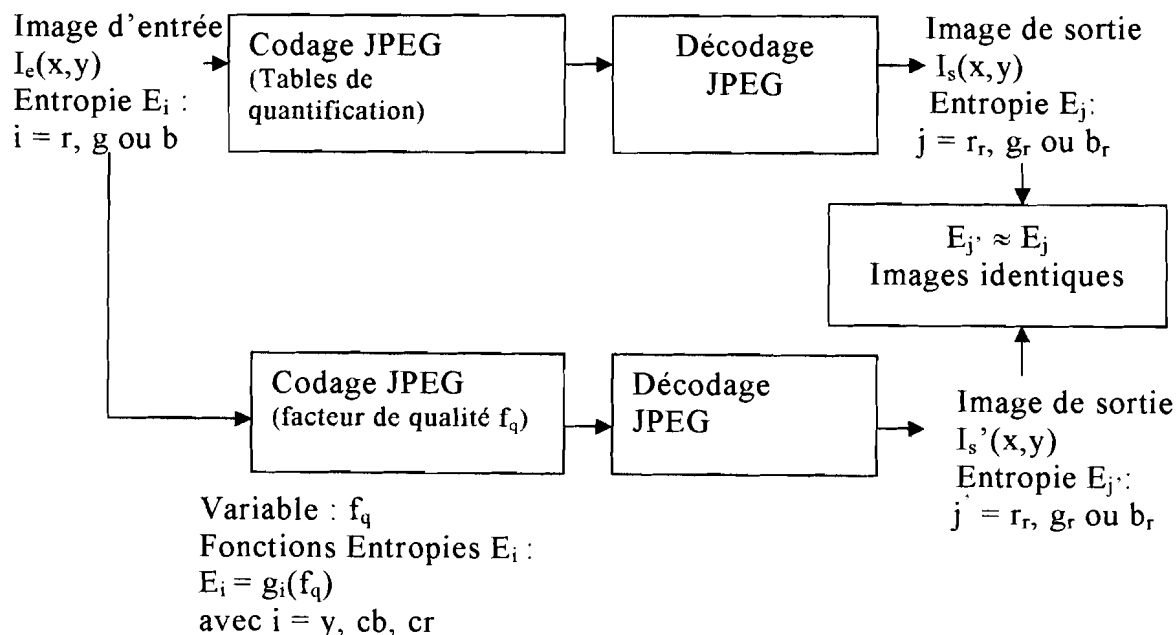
Image d'entrée
$I_e(x,y)$
Entropie $E_i$ :
$i = r$, g ou b

Codage JPEG
(Tables de quantification)

Décodage JPEG

Image de sortie
$I_s(x,y)$
Entropie $E_j$:
$j = r_r$, $g_r$ ou $b_r$

$E_{j'} \approx E_j$
Images identiques

Codage JPEG
(facteur de qualité $f_q$)

Décodage JPEG

Image de sortie
$I_s'(x,y)$
Entropie $E_{j'}$:
$j' = r_r$, $g_r$ ou $b_r$

Variable : $f_q$
Fonctions Entropies $E_i$ :
$E_i = g_i(f_q)$
avec $i = y$, cb, cr